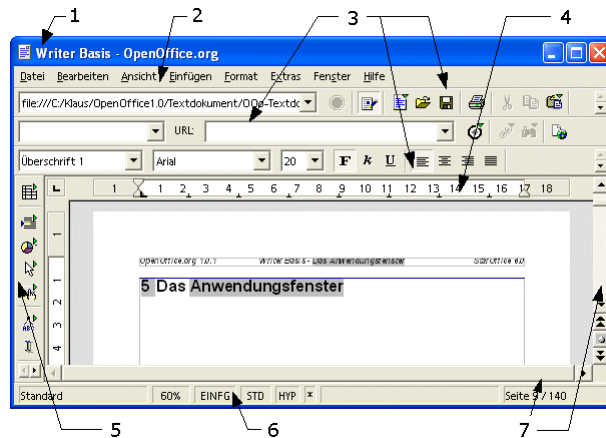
1
2
3
4

Writer Basis - OpenOffice.org

Datei Bearbeiten Ansicht Einfügen Format Extras Fenster Hilfe

file:///C:/Klaus/OpenOffice1.0/Textdokument/OOo-Textdo

URL:

Überschrift 1
Arial
20
F k U

1 2 3 4 5 6 7 8 9 10 11 12 13 14 15 16 17 18

OpenOffice.org 1.0.1 Writer Basis - Das Anwendungsfenster StarOffice 6.0

5 Das Anwendungsfenster

1 2 3 4

Standard 60% EINFG STD HYP * Seite 9 / 140

5
6
7